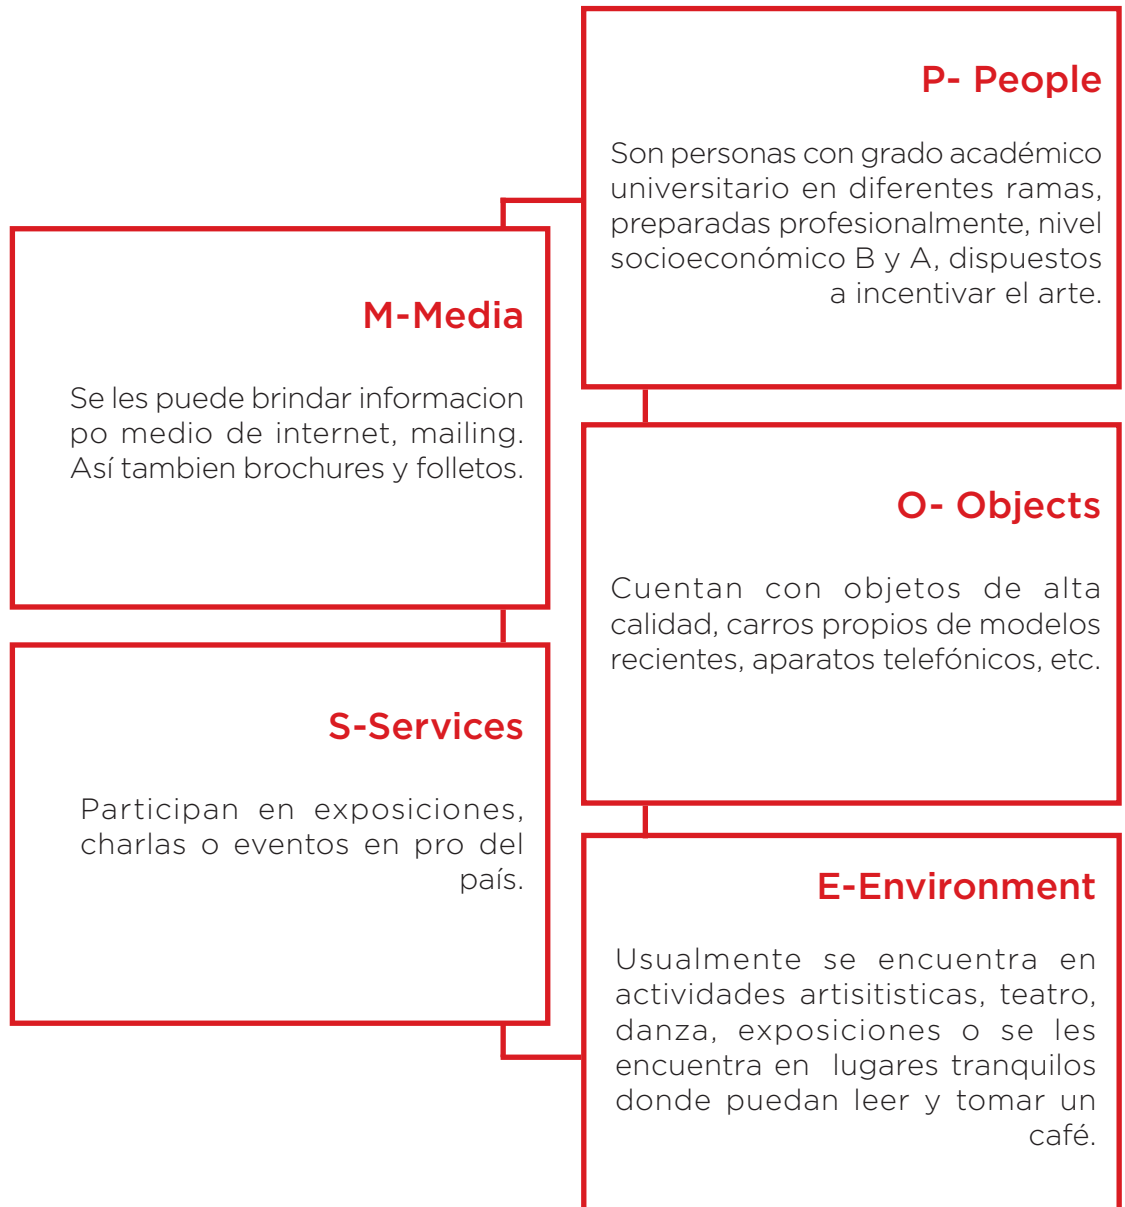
P- People

Son personas con grado académico universitario en diferentes ramas, preparadas profesionalmente, nivel socioeconómico B y A, dispuestos a incentivar el arte.

M-Media

Se les puede brindar informacion po medio de internet, mailing. Así tambien brochures y folletos.

O- Objects

Cuentan con objetos de alta calidad, carros propios de modelos recientes, aparatos telefónicos, etc.

S-Services

Participan en exposiciones, charlas o eventos en pro del país.

E-Environment

Usualmente se encuentra en actividades artisitisticas, teatro, danza, exposiciones o se les encuentra en lugares tranquilos donde puedan leer y tomar un café.